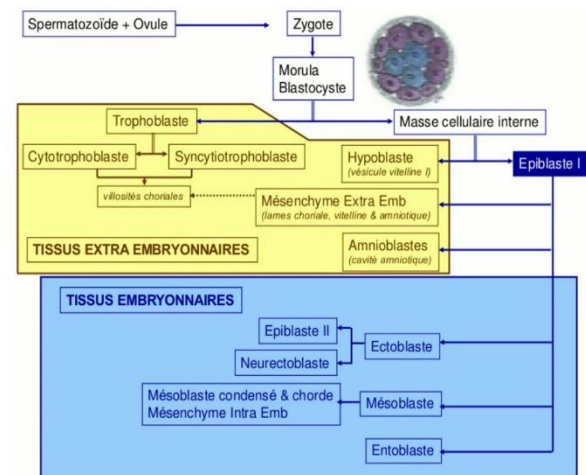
Spermatozoïde + Ovule

Zygote

Morula
Blastocyste

Trophoblaste

Masse cellulaire interne

Cytotrophoblaste

Syncytiotrophoblaste

Hypoblaste
(vésicule vitelline I)

Epiblaste I

villosités choriales

Mésenchyme Extra Emb
(lames choriale, vitelline & amniotique)

TISSUS EXTRA EMBRYONNAIRES

Amnioblastes
(cavité amniotique)

TISSUS EMBRYONNAIRES

Epiblaste II

Neurectoblaste

Ectoblaste

Mésoblaste condensé & chorde
Mésenchyme Intra Emb

Mésoblaste

Entoblaste